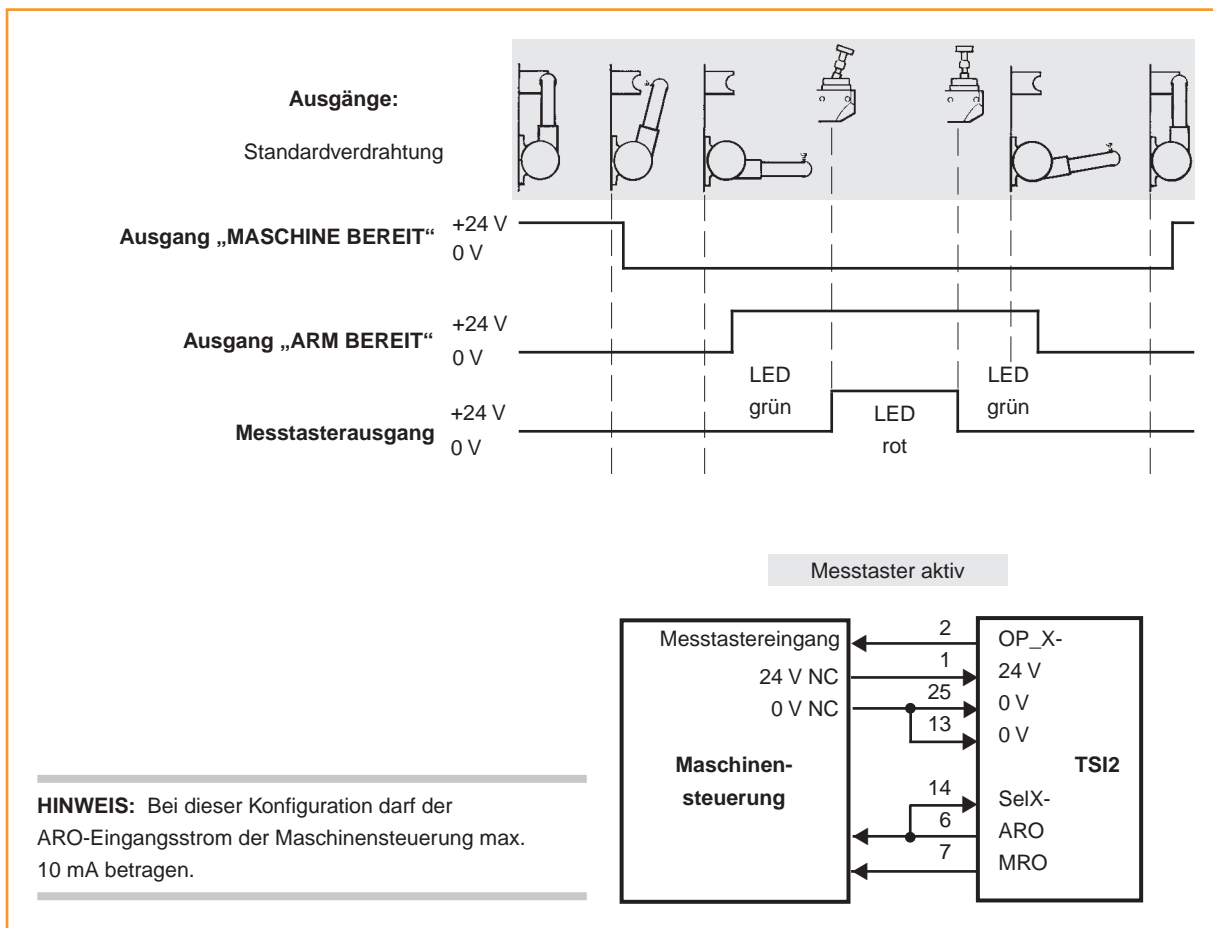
Ausgänge:

Standardverdrahtung

Ausgang „MASCHINE BEREIT“ +24 V 0 V

Ausgang „ARM BEREIT“ +24 V 0 V

LED grün

LED rot

LED grün

Messtasterausgang +24 V 0 V

Messtaster aktiv

Messtastereingang
24 V NC
0 V NC

Maschinensteuerung

2
1
25
13
14
6
7

OP_X-
24 V
0 V
0 V
SelX-
ARO
MRO

TSI2

HINWEIS: Bei dieser Konfiguration darf der ARO-Eingangsstrom der Maschinensteuerung max. 10 mA betragen.